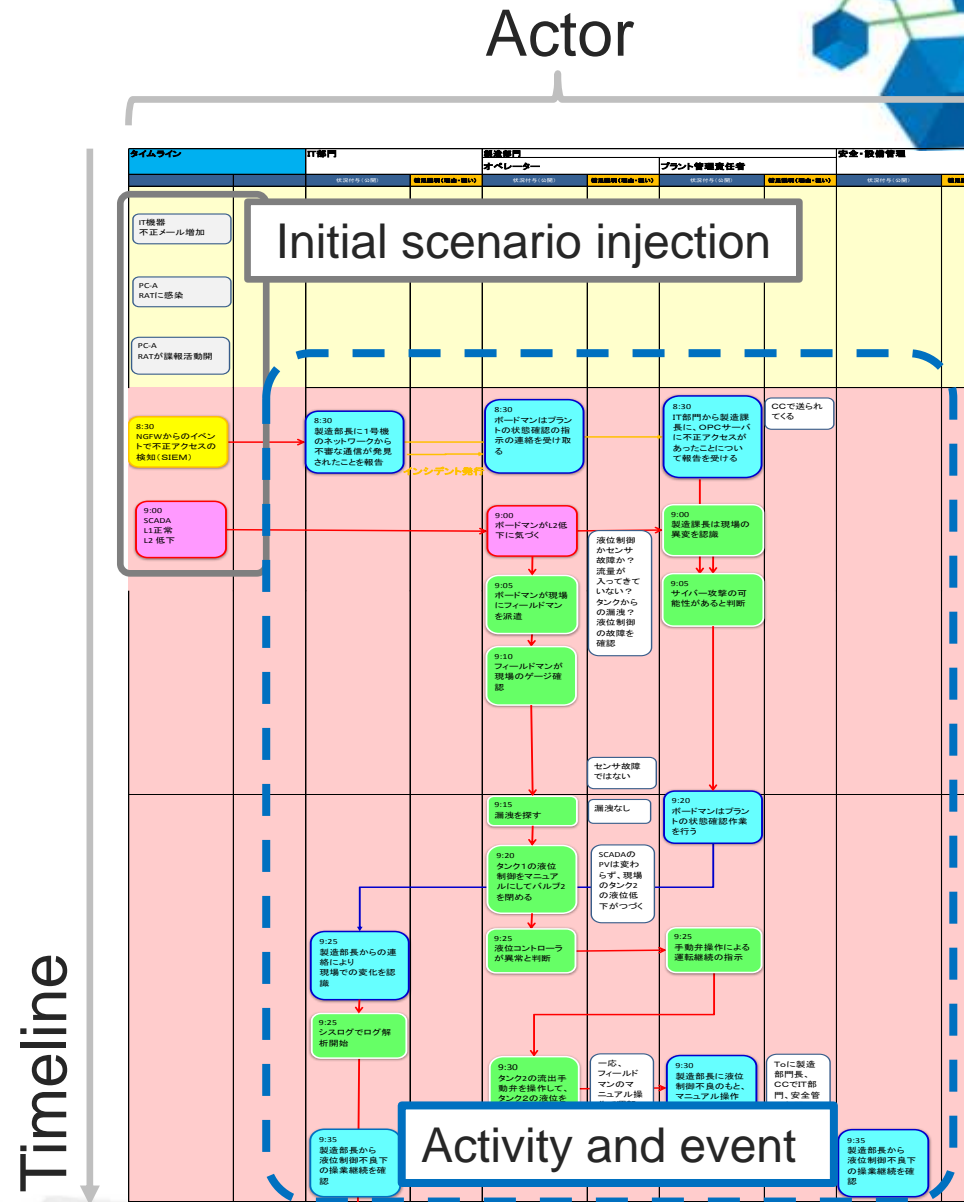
Actor

| タイムライン | | IT部門 | | 製造部門 オペレーター | | プラント管理責任者 | | 安全・設備管理 | |
|---|---|---|---|---|---|---|---|---|---|
| | | 状況付与(公開) | 管理説明(理由・狙い) | 状況付与(公開) | 管理説明(理由・狙い) | 状況付与(公開) | 管理説明(理由・狙い) | 状況付与(公開) | 管理説明 |

Initial scenario injection

IT機器 不正メール増加

PC-A RATに感染

PC-A RATが諜報活動開

8:30 NGFWからのイベントで不正アクセスの検知(SIEM)

8:30 製造部長に1号機のネットワークから不審な通信が発見されたことを報告

インシデント発行

8:30 ボードマンはプラントの状態確認の指示の連絡を受け取る

8:30 IT部門から製造課長に、OPCサーバに不正アクセスがあったことについて報告を受ける

CCで送られてくる

9:00 SCADA L1正常 L2 低下

9:00 ボードマンがL2低下に気づく

液位制御かセンサ故障か？流量が入ってきていない？タンクからの漏洩？液位制御の故障を確認

9:00 製造課長は現場の異変を認識

9:05 ボードマンが現場にフィールドマンを派遣

9:05 サイバー攻撃の可能性があると判断

9:10 フィールドマンが現場のゲージ確認

センサ故障ではない

9:15 漏洩を探す

漏洩なし

9:20 ボードマンはプラントの状態確認作業を行う

9:20 タンク1の液位制御をマニュアルにしてバルブ2を閉める

SCADAのPVは変わらず、現場のタンク2の液位低下がつづく

9:25 製造部長からの連絡により現場での変化を認識

9:25 液位コントローラが異常と判断

9:25 手動弁操作による運転継続の指示

9:25 シスログでログ解析開始

9:30 タンク2の流出手動弁を操作して、タンク2の液位を

一応、フィールドマンのマニュアル操

9:30 製造部長に液位制御不良のもと、マニュアル操作

Toに製造部門長、CCでIT部門、安全管

9:35 製造部長から液位制御不良下の操業継続を確認

Activity and event

9:35 製造部長から液位制御不良下の操業継続を確認

Timeline